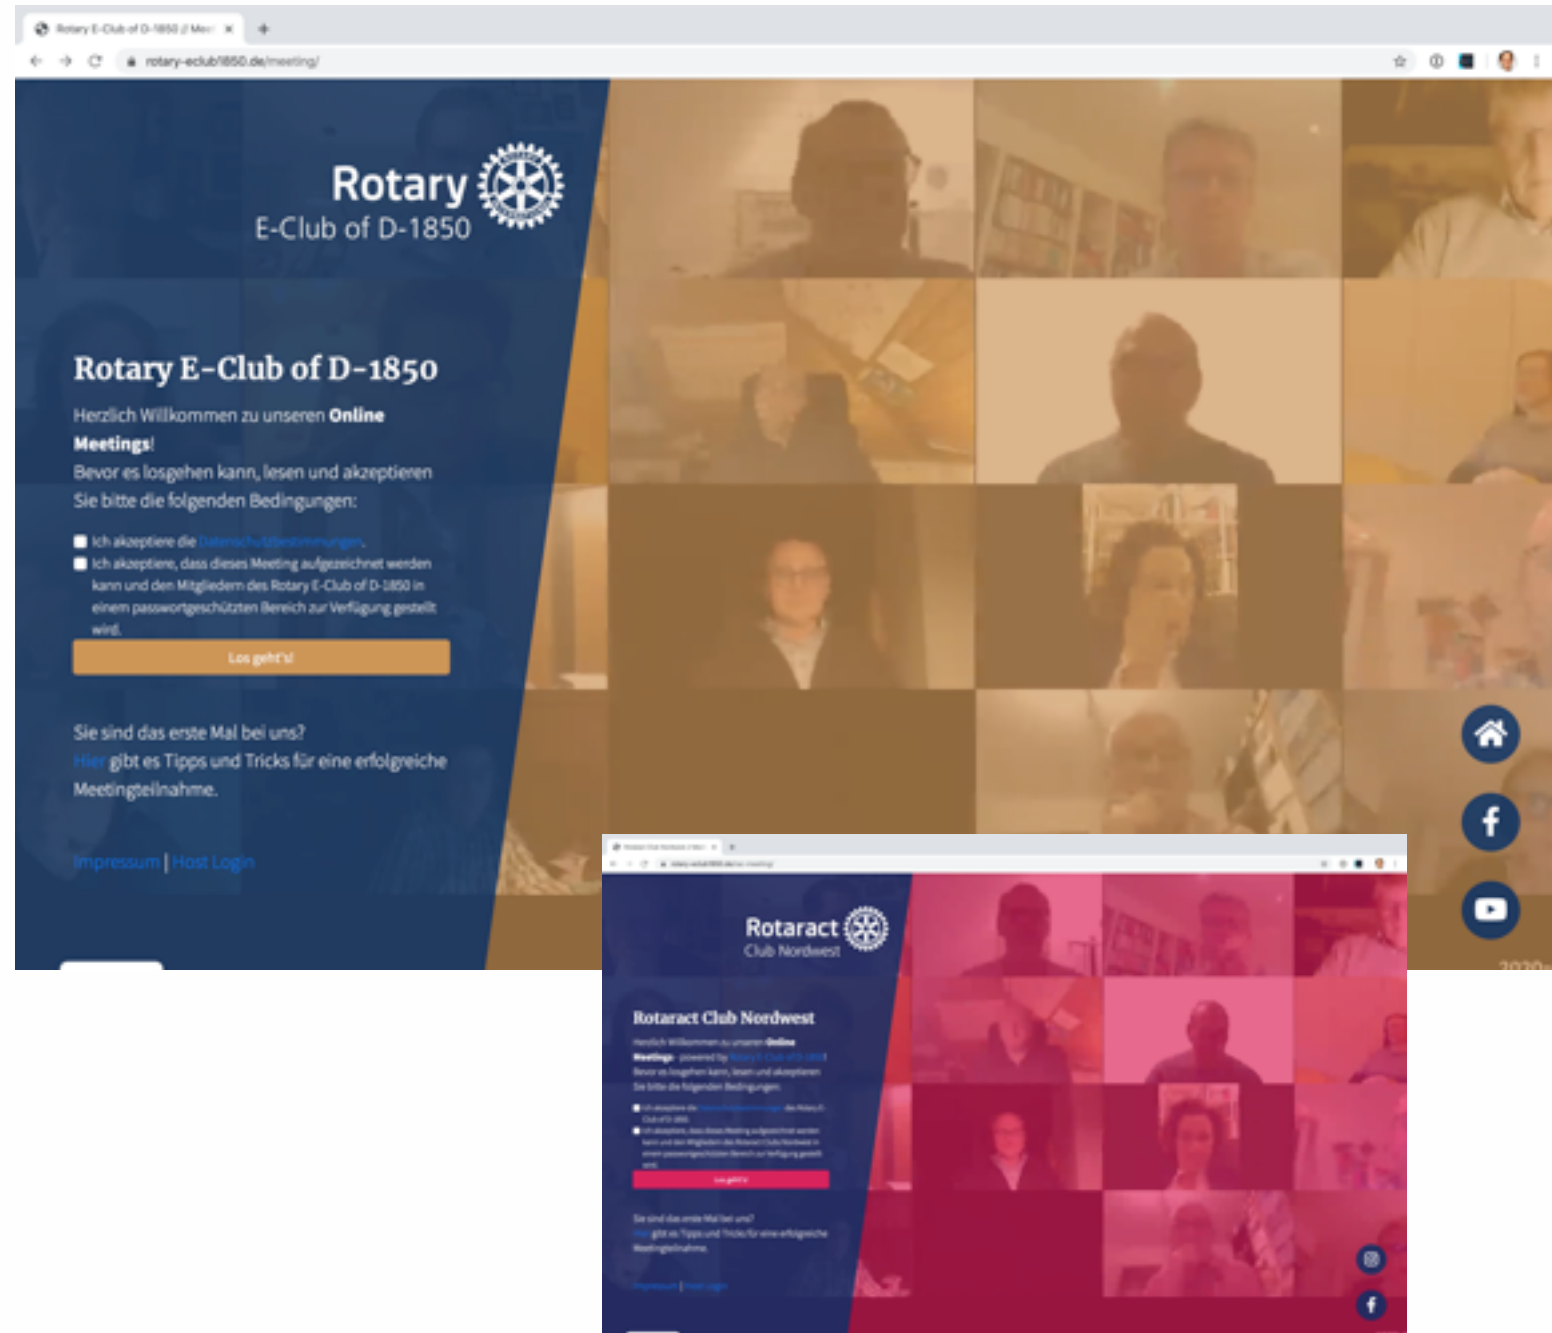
Rotary E-Club of D-1850 // Mee ×

rotary-eclub1850.de/meeting/

Rotary
E-Club of D-1850

Rotary E-Club of D-1850

Herzlich Willkommen zu unseren **Online Meetings**!
Bevor es losgehen kann, lesen und akzeptieren Sie bitte die folgenden Bedingungen:

Ich akzeptiere die Datenschutzbestimmungen.

Ich akzeptiere, dass dieses Meeting aufgezeichnet werden kann und den Mitgliedern des Rotary E-Club of D-1850 in einem passwortgeschützten Bereich zur Verfügung gestellt wird.

Los geht's!

Sie sind das erste Mal bei uns?
Hier gibt es Tipps und Tricks für eine erfolgreiche Meetingteilnahme.

Impressum | Host Login

Rotaract
Club Nordwest

Rotaract Club Nordwest

Herzlich Willkommen zu unseren **Online Meetings** - powered by Rotary E-Club of D-1850!
Bevor es losgehen kann, lesen und akzeptieren Sie bitte die folgenden Bedingungen:

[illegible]

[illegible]

Los geht's!

Sie sind das erste Mal bei uns?
Hier gibt es Tipps und Tricks für eine erfolgreiche Meetingteilnahme.

Impressum | Host Login